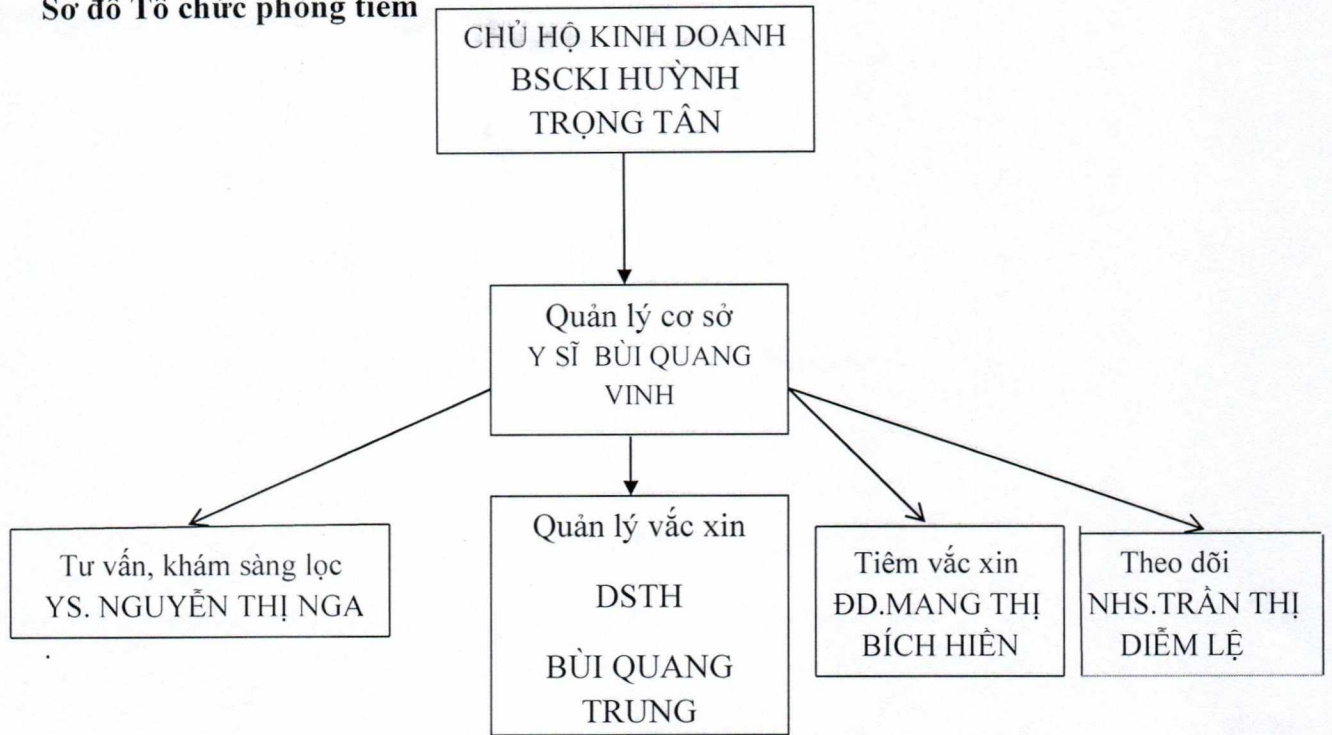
Sơ đồ Tổ chức phòng tiêm

CHỦ HỘ KINH DOANH BSCKI HUỲNH TRỌNG TÂN

Quản lý cơ sở Y SĨ BÙI QUANG VINH

Tư vấn, khám sàng lọc YS. NGUYỄN THỊ NGA

Quản lý vắc xin

DSTH

BÙI QUANG TRUNG

Tiêm vắc xin ĐD.MANG THỊ BÍCH HIỀN

Theo dõi NHS.TRẦN THỊ DIỄM LỆ